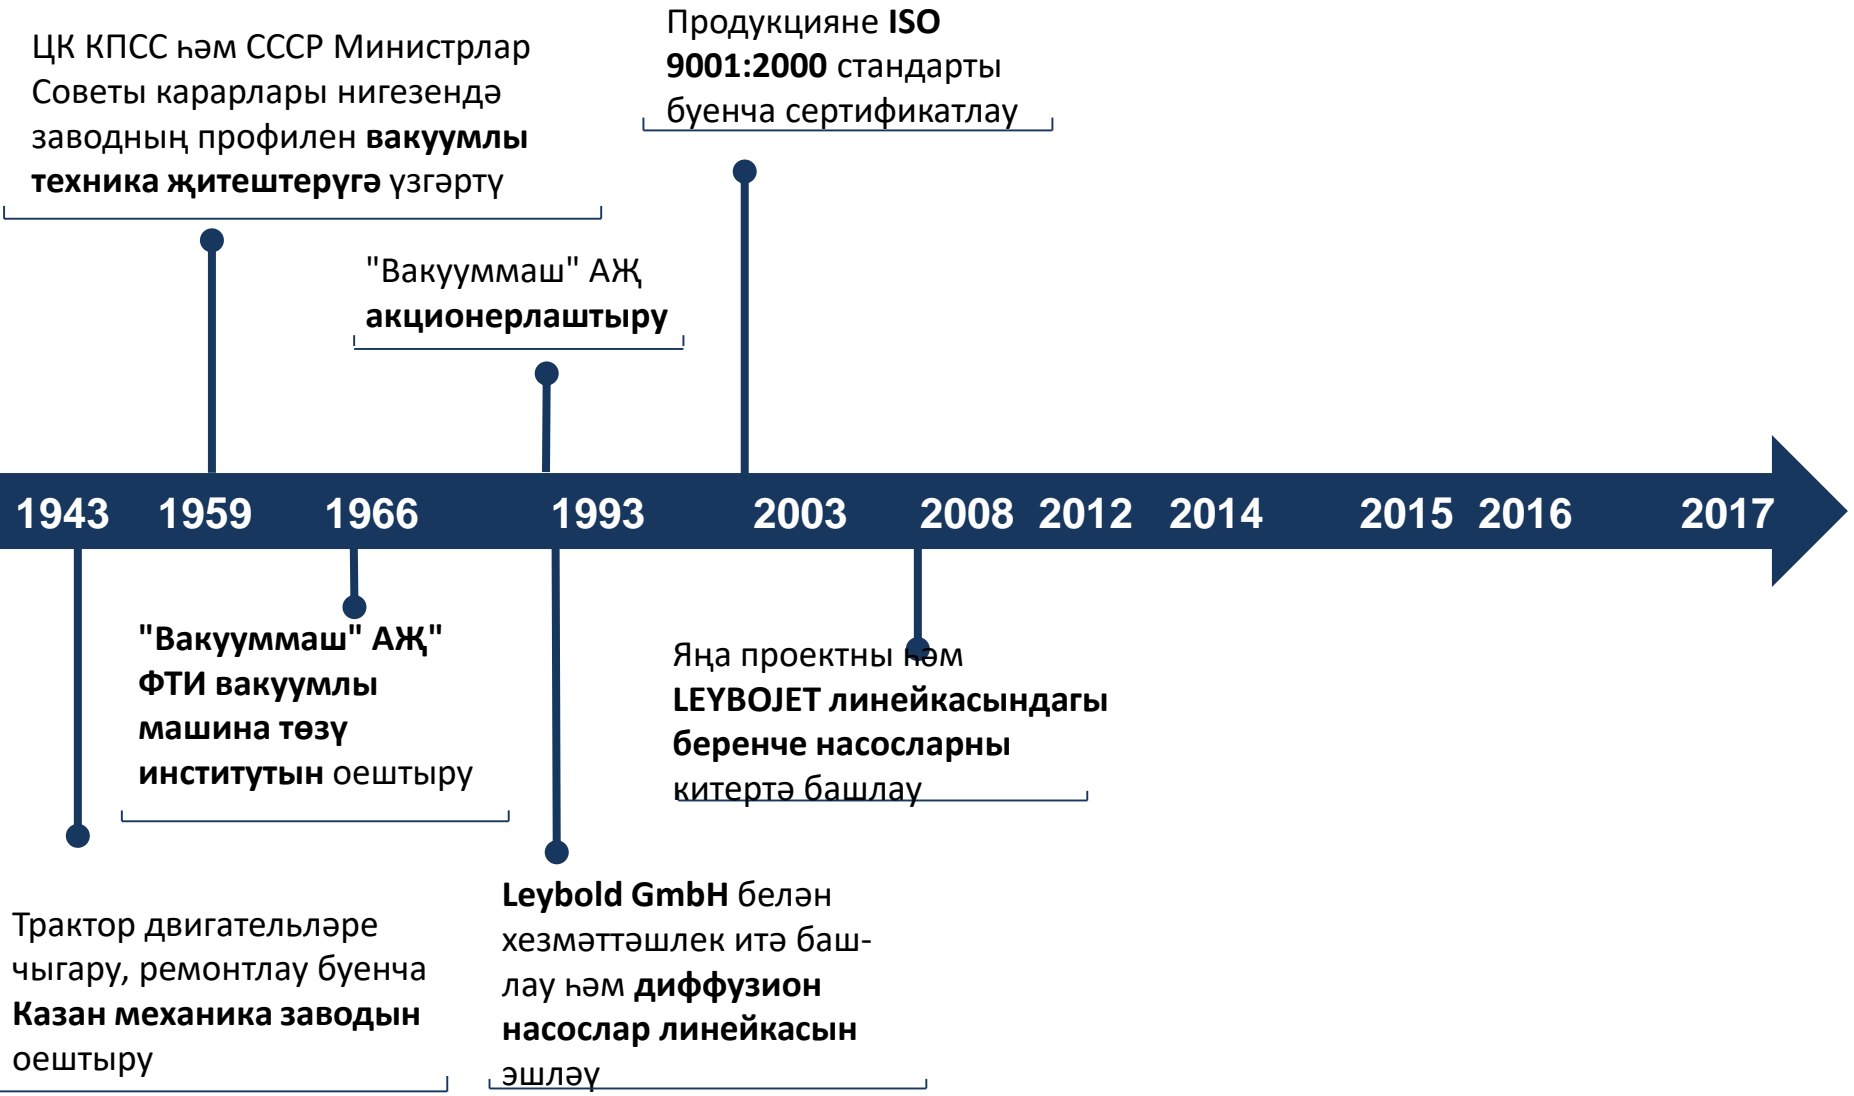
ЦК КПСС һәм СССР Министрлар Советы карарлары нигезендә заводның профилен **вакуумлы техника җитештерүгә** үзгәртү

Продукцияне **ISO 9001:2000** стандарты буенча сертификатлау

"Вакуммаш" АҖ **акционерлаштыру**

1943 1959 1966 1993 2003 2008 2012 2014 2015 2016 2017

**"Вакуммаш" АҖ" ФТИ вакуумлы машина төзү институтын** оештыру

Яңа проектны һәм **LEYBOJET линейкасындагы беренче насосларны** китертә башлау

Трактор двигательләре чыгару, ремонтлау буенча **Казан механика заводын** оештыру

**Leybold GmbH** белән хезмәттәшлек итә башлау һәм **диффузион насослар линейкасын** эшләү